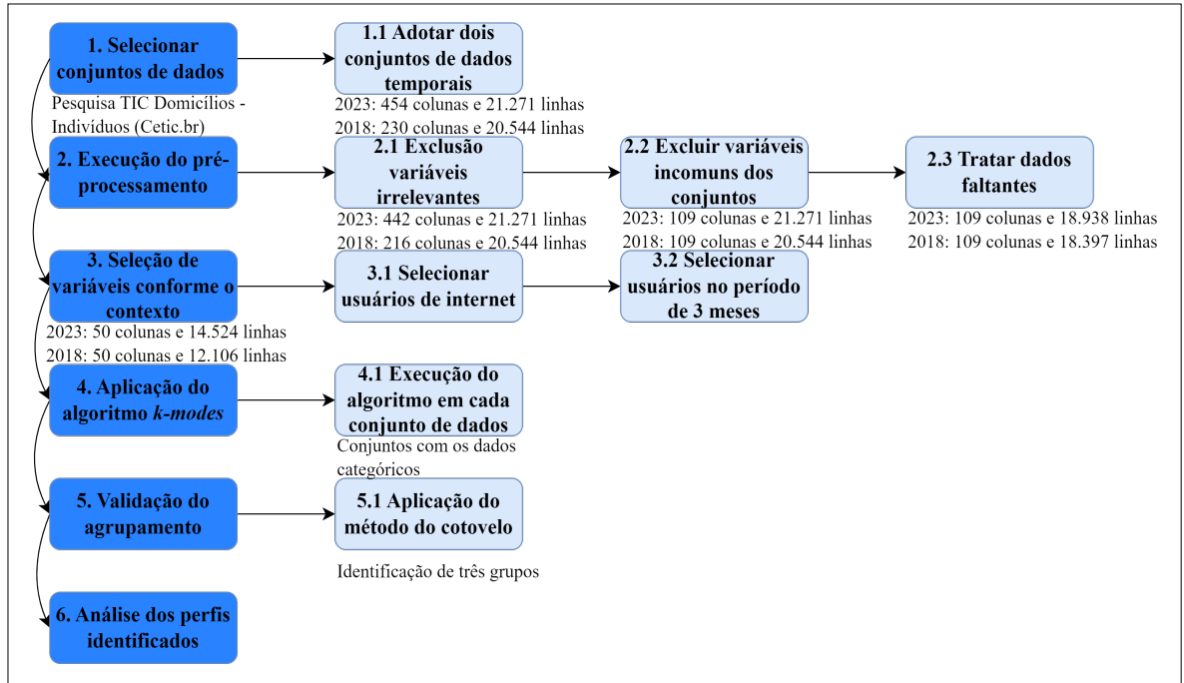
1. Selecionar conjuntos de dados

Pesquisa TIC Domicílios - Indivíduos (Cetic.br)

1.1 Adotar dois conjuntos de dados temporais

2023: 454 colunas e 21.271 linhas
2018: 230 colunas e 20.544 linhas

2. Execução do pré-processamento

2.1 Exclusão variáveis irrelevantes

2023: 442 colunas e 21.271 linhas
2018: 216 colunas e 20.544 linhas

2.2 Excluir variáveis incomuns dos conjuntos

2023: 109 colunas e 21.271 linhas
2018: 109 colunas e 20.544 linhas

2.3 Tratar dados faltantes

2023: 109 colunas e 18.938 linhas
2018: 109 colunas e 18.397 linhas

3. Seleção de variáveis conforme o contexto

2023: 50 colunas e 14.524 linhas
2018: 50 colunas e 12.106 linhas

3.1 Selecionar usuários de internet

3.2 Selecionar usuários no período de 3 meses

4. Aplicação do algoritmo *k-modes*

4.1 Execução do algoritmo em cada conjunto de dados

Conjuntos com os dados categóricos

5. Validação do agrupamento

5.1 Aplicação do método do cotovelo

Identificação de três grupos

6. Análise dos perfis identificados